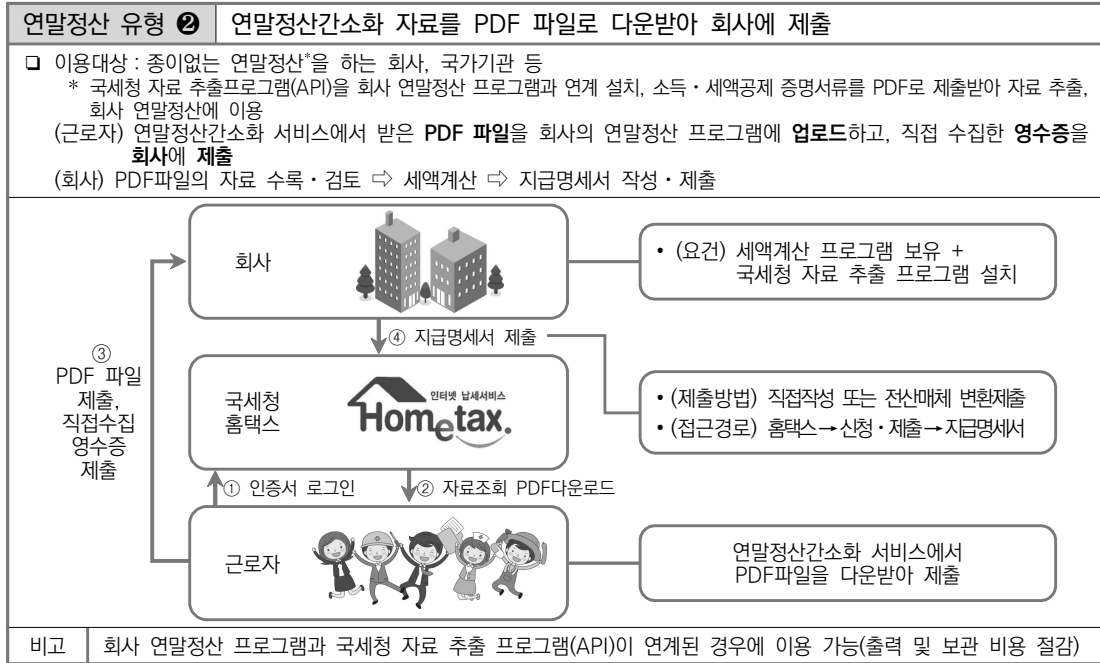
연말정산 유형 ❷ | 연말정산간소화 자료를 PDF 파일로 다운받아 회사에 제출

❑ 이용대상 : 종이없는 연말정산*을 하는 회사, 국가기관 등
* 국세청 자료 추출프로그램(API)을 회사 연말정산 프로그램과 연계 설치, 소득・세액공제 증명서류를 PDF로 제출받아 자료 추출, 회사 연말정산에 이용
(근로자) 연말정산간소화 서비스에서 받은 **PDF 파일**을 회사의 연말정산 프로그램에 **업로드**하고, 직접 수집한 **영수증**을 **회사**에 **제출**
(회사) PDF파일의 자료 수록・검토 ⇨ 세액계산 ⇨ 지급명세서 작성・제출

회사

• (요건) 세액계산 프로그램 보유 + 국세청 자료 추출 프로그램 설치

④ 지급명세서 제출

③ PDF 파일 제출, 직접수집 영수증 제출

국세청 홈택스

인터넷 납세서비스 Hometax.

• (제출방법) 직접작성 또는 전산매체 변환제출
• (접근경로) 홈택스→신청・제출→지급명세서

① 인증서 로그인

② 자료조회 PDF다운로드

근로자

연말정산간소화 서비스에서 PDF파일을 다운받아 제출

비고 | 회사 연말정산 프로그램과 국세청 자료 추출 프로그램(API)이 연계된 경우에 이용 가능(출력 및 보관 비용 절감)